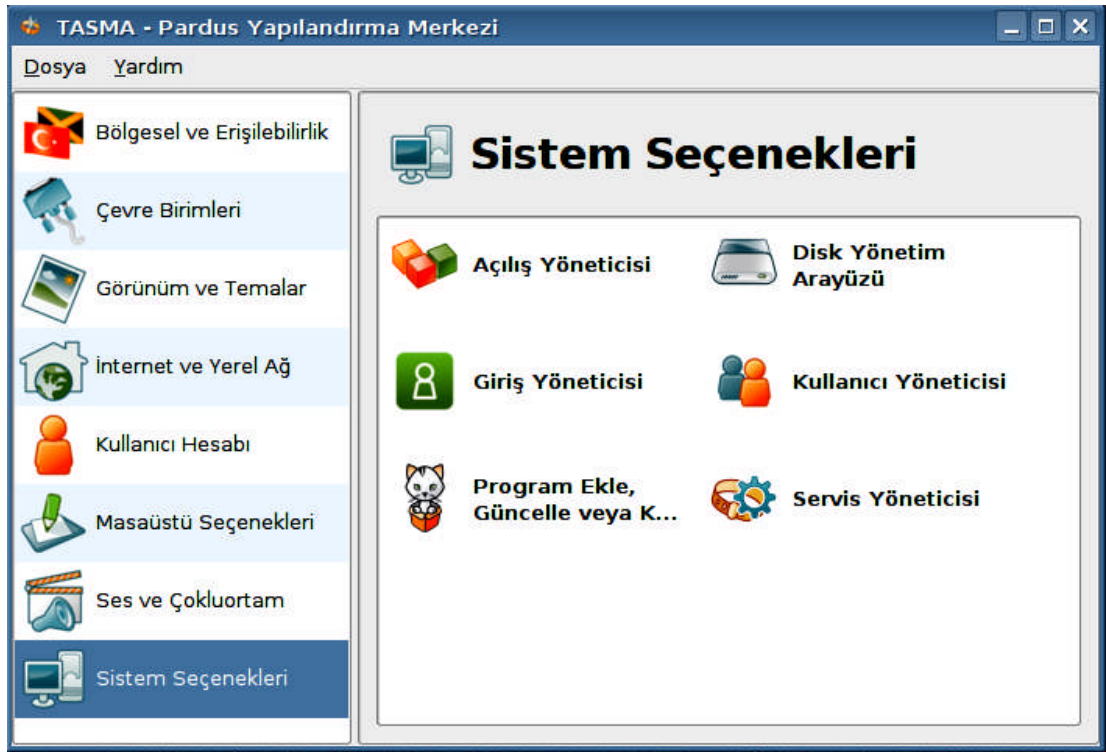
TASMA - Pardus Yapılandırma Merkezi

Dosya Yardım

Bölgesel ve Erişilebilirlik
Çevre Birimleri
Görünüm ve Temalar
İnternet ve Yerel Ağ
Kullanıcı Hesabı
Masaüstü Seçenekleri
Ses ve Çokluortam
Sistem Seçenekleri

Sistem Seçenekleri

Açılış Yöneticisi
Disk Yönetim Arayüzü
Giriş Yöneticisi
Kullanıcı Yöneticisi
Program Ekle, Güncelle veya K...
Servis Yöneticisi